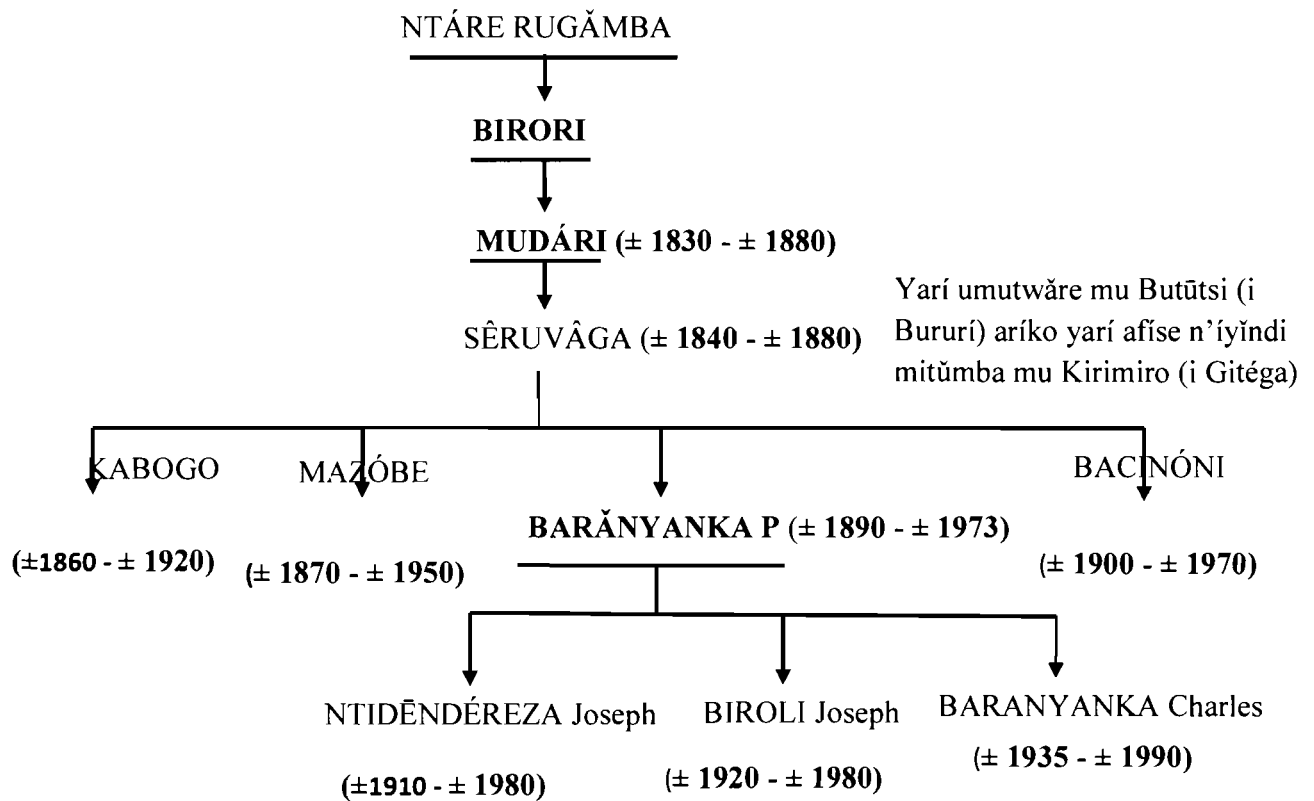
NTÁRE RUGĂMBA

BIRORI

MUDÁRI (± 1830 - ± 1880)

SÊRUVÂGA (± 1840 - ± 1880)

Yarí umutwăre mu Butūtsi (i Bururí) aríko yarí afíse n'íyĭndi mitŭmba mu Kirimiro (i Gitéga)

KABOGO (±1860 - ± 1920)

MAZÓBE (± 1870 - ± 1950)

BARĂNYANKA P (± 1890 - ± 1973)

BACINÓNI (± 1900 - ± 1970)

NTIDĒNDÉREZA Joseph (±1910 - ± 1980)

BIROLI Joseph (± 1920 - ± 1980)

BARANYANKA Charles (± 1935 - ± 1990)